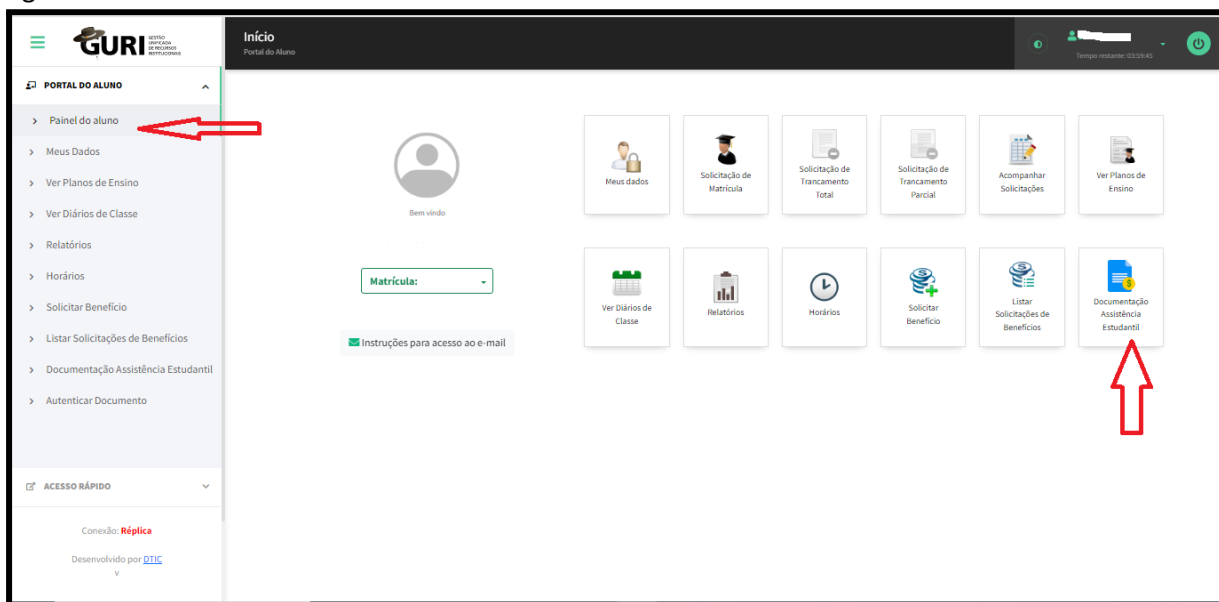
GURI GESTÃO UNIFICADA DE RECURSOS INSTITUCIONAIS

Início
Portal do Aluno

Tempo restante: 03:59:45

PORTAL DO ALUNO

Painel do aluno
Meus Dados
Ver Planos de Ensino
Ver Diários de Classe
Relatórios
Horários
Solicitar Benefício
Listar Solicitações de Benefícios
Documentação Assistência Estudantil
Autenticar Documento

ACESSO RÁPIDO

Conexão: Réplica

Desenvolvido por DTIC
v

Bem vindo

Matrícula:

Instruções para acesso ao e-mail

Meus dados
Solicitação de Matrícula
Solicitação de Trancamento Total
Solicitação de Trancamento Parcial
Acompanhar Solicitações
Ver Planos de Ensino

Ver Diários de Classe
Relatórios
Horários
Solicitar Benefício
Listar Solicitações de Benefícios
Documentação Assistência Estudantil